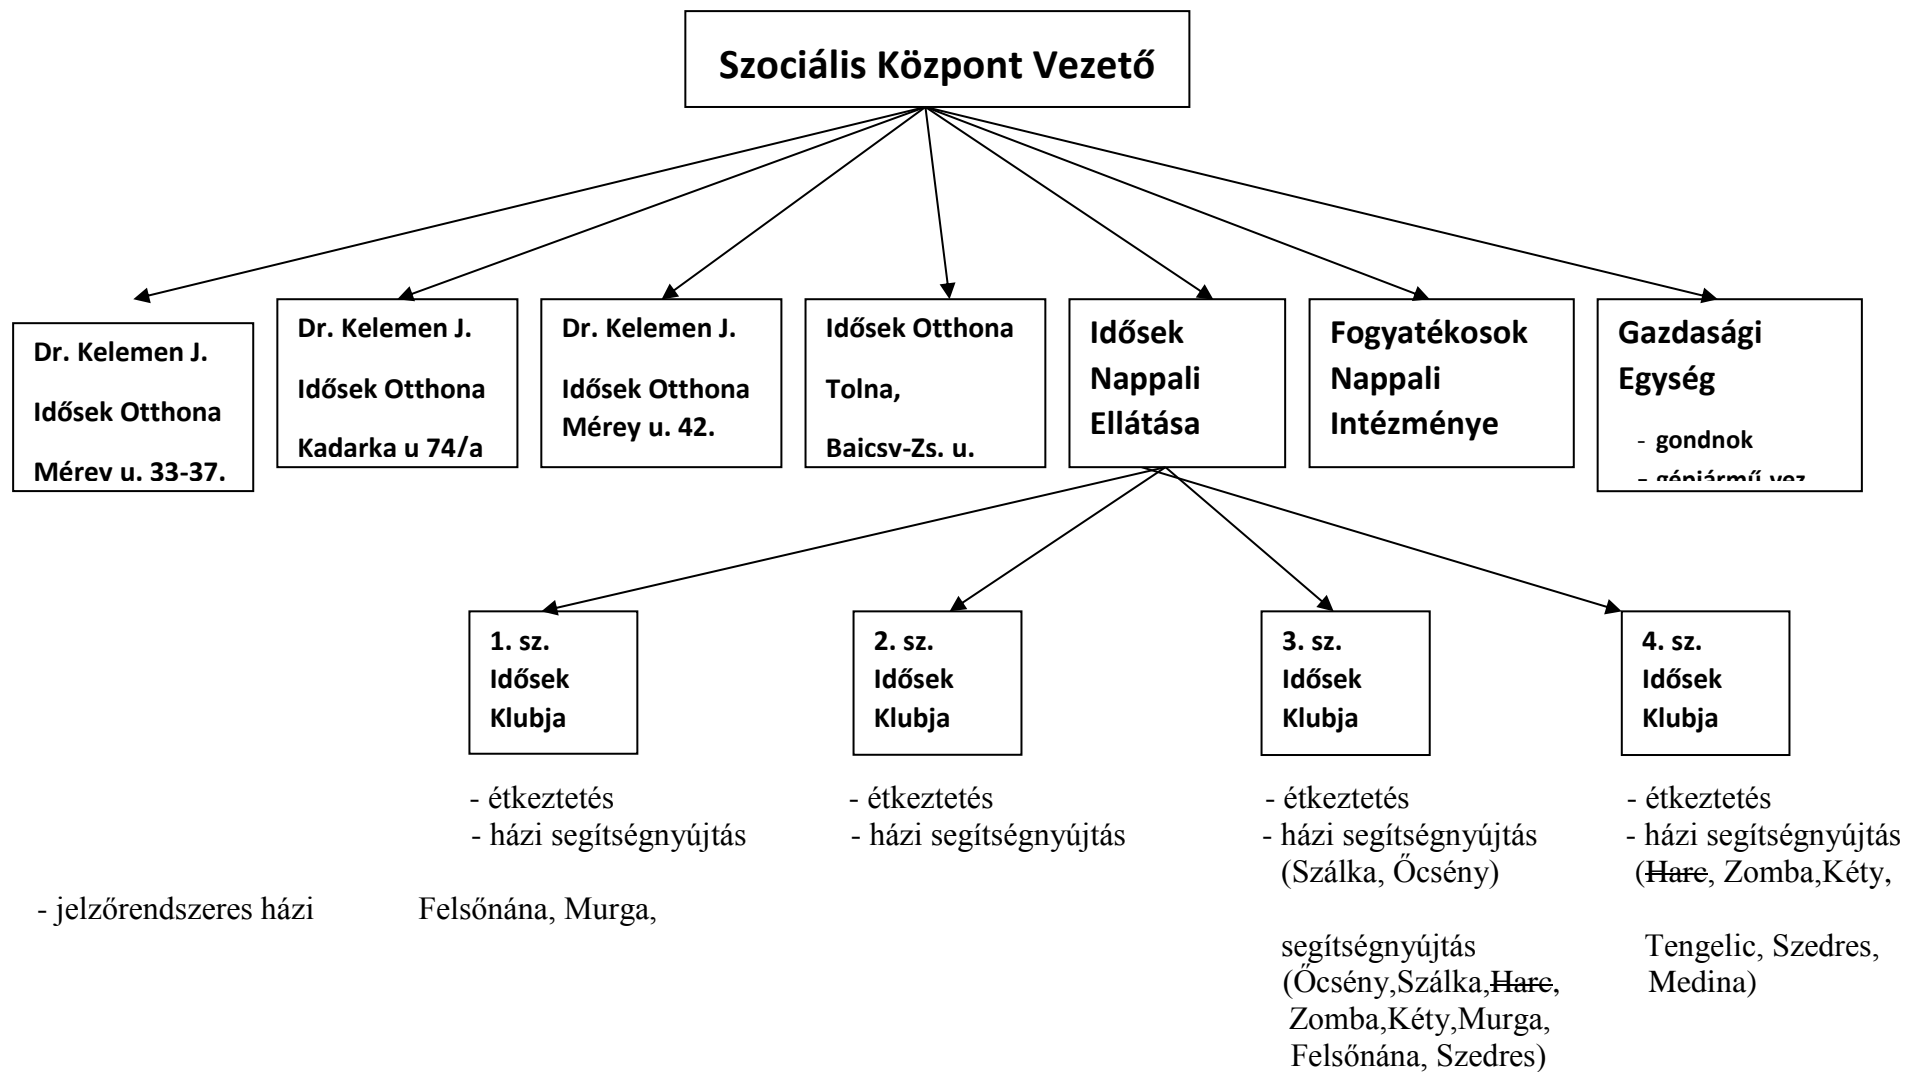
Szociális Központ Vezető

Dr. Kelemen J.
Idősek Otthona
Mérev u. 33-37.

Dr. Kelemen J.
Idősek Otthona
Kadarka u 74/a

Dr. Kelemen J.
Idősek Otthona
Mérey u. 42.

Idősek Otthona
Tolna,
Baicsv-Zs. u.

Idősek
Nappali
Ellátása

Fogyatékosok
Nappali
Intézménye

Gazdasági
Egység
- gondnok
- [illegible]

1. sz.
Idősek
Klubja

2. sz.
Idősek
Klubja

3. sz.
Idősek
Klubja

4. sz.
Idősek
Klubja

- étkeztetés
- házi segítségnyújtás

- étkeztetés
- házi segítségnyújtás

- étkeztetés
- házi segítségnyújtás
(Szálka, Őcsény)

- étkeztetés
- házi segítségnyújtás
(~~Harc~~, Zomba,Kéty,

- jelzőrendszeres házi

Felsőnána, Murga,

segítségnyújtás
(Őcsény,Szálka,~~Harc~~,
Zomba,Kéty,Murga,
Felsőnána, Szedres)

Tengelic, Szedres,
Medina)